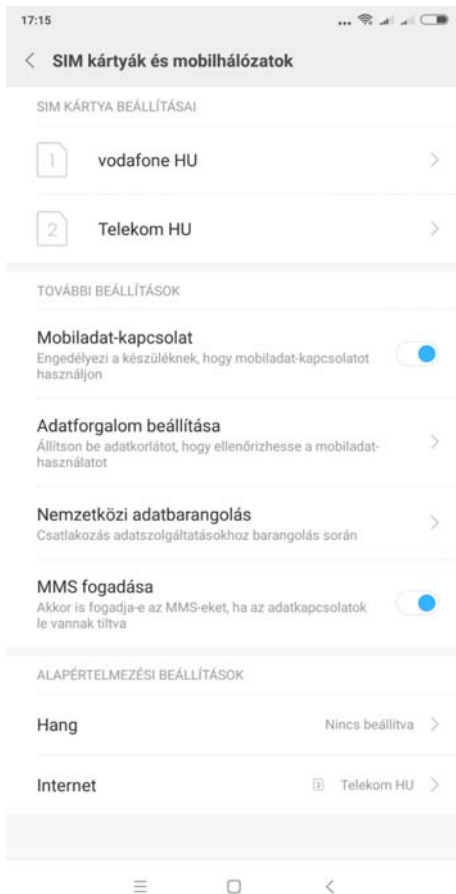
17:15

SIM kártyák és mobilhálózatok

SIM KÁRTYA BEÁLLÍTÁSAI

1 vodafone HU

2 Telekom HU

TOVÁBBI BEÁLLÍTÁSOK

Mobiladat-kapcsolat
Engedélyezi a készüléknek, hogy mobiladat-kapcsolatot használjon

Adatforgalom beállítása
Állítson be adatkorlátot, hogy ellenőrizhesse a mobiladat-használatot

Nemzetközi adatbarangolás
Csatlakozás adatszolgáltatásokhoz barangolás során

MMS fogadása
Akkor is fogadja-e az MMS-eket, ha az adatkapcsolatok le vannak tiltva

ALAPÉRTELMEZÉSI BEÁLLÍTÁSOK

Hang
Nincs beállítva

Internet
2 Telekom HU